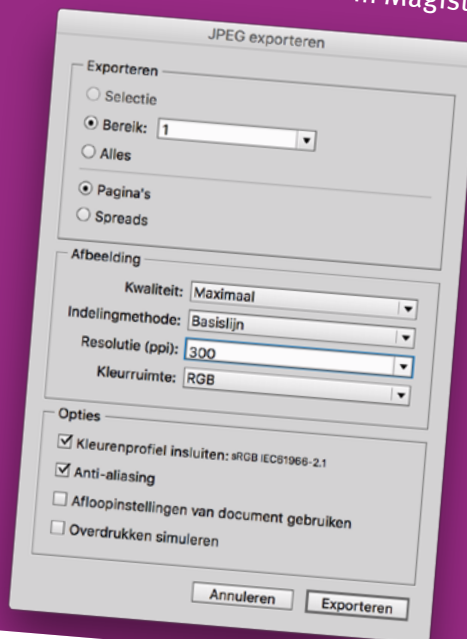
in Magist

JPEG exporteren

Exporteren

Selectie

Bereik: 1

Alles

Pagina's

Spreads

Afbeelding

Kwaliteit: Maximaal

Indelingmethode: Basislijn

Resolutie (ppi): 300

Kleurruimte: RGB

Opties

Kleurenprofiel insluiten: sRGB IEC61966-2.1

Anti-aliasing

Afloopinstellingen van document gebruiken

Overdrukken simuleren

Annuleren

Exporteren